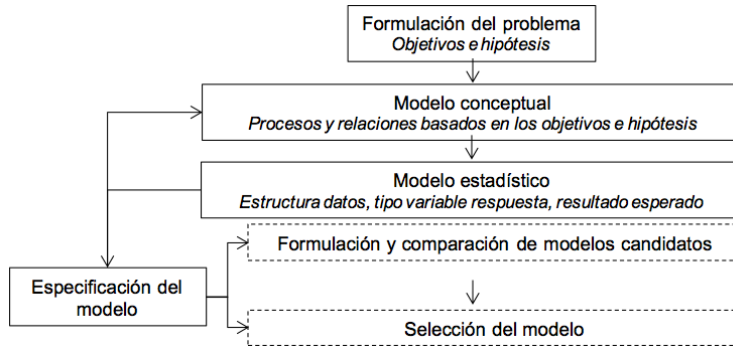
Formulación del problema
Objetivos e hipótesis

Modelo conceptual
Procesos y relaciones basados en los objetivos e hipótesis

Modelo estadístico
Estructura datos, tipo variable respuesta, resultado esperado

Especificación del modelo

Formulación y comparación de modelos candidatos

Selección del modelo